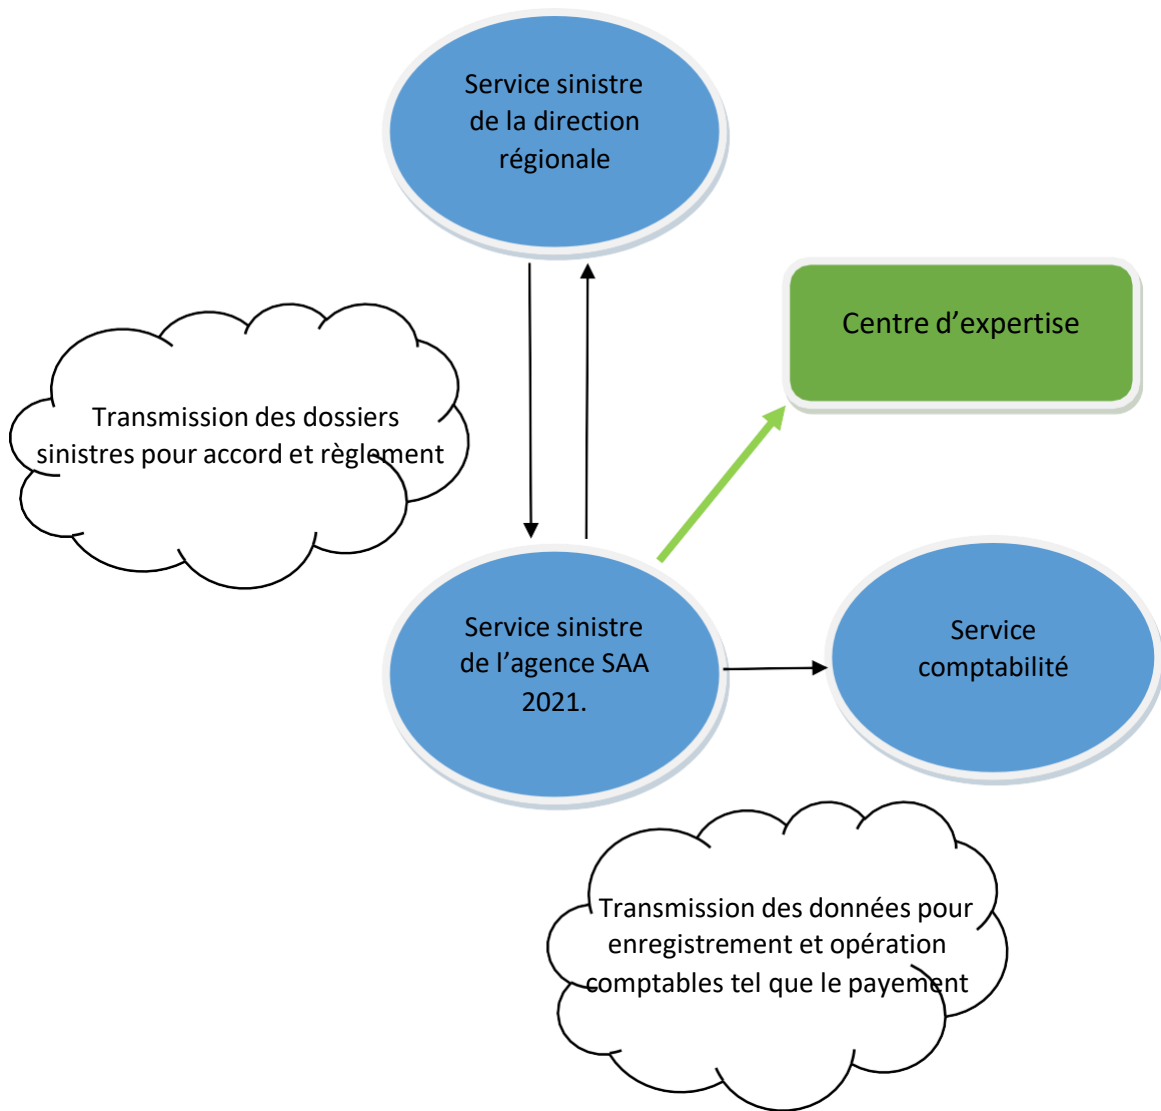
Service sinistre de la direction régionale

Centre d’expertise

Transmission des dossiers sinistres pour accord et règlement

Service sinistre de l’agence SAA 2021.

Service comptabilité

Transmission des données pour enregistrement et opération comptables tel que le payement